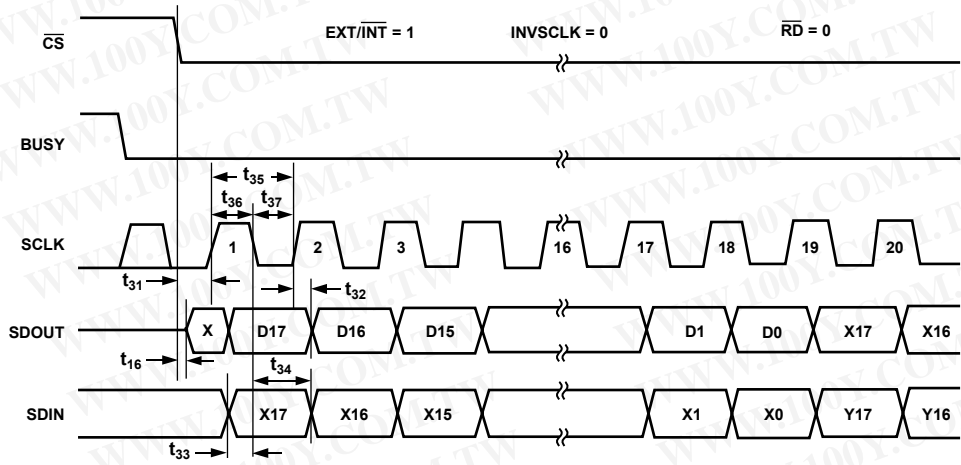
$\overline{CS}$

EXT/$\overline{INT}$ = 1

INVSCLK = 0

$\overline{RD}$ = 0

BUSY

$t_{35}$

$t_{36}$

$t_{37}$

SCLK

1

2

3

16

17

18

19

20

$t_{31}$

$t_{32}$

SDOUT

X

D17

D16

D15

D1

D0

X17

X16

$t_{16}$

$t_{34}$

SDIN

X17

X16

X15

X1

X0

Y17

Y16

$t_{33}$

WWW.100Y.COM.TW